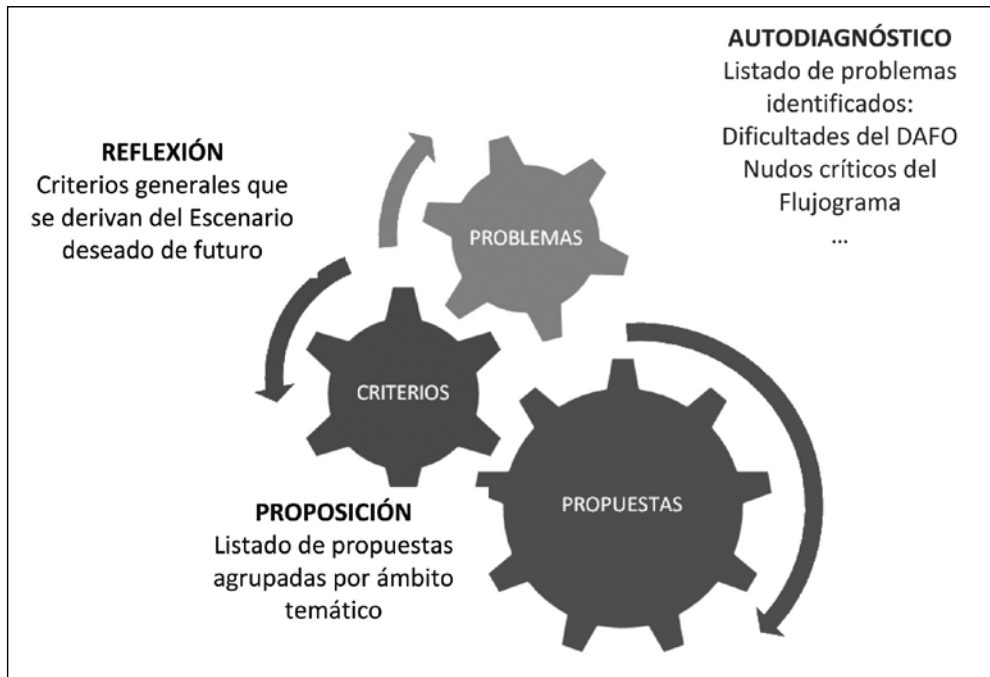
AUTODIAGNÓSTICO
Listado de problemas identificados:
Dificultades del DAFO
Nudos críticos del Flujograma
...

REFLEXIÓN
Criterios generales que se derivan del Escenario deseado de futuro

PROBLEMAS

CRITERIOS

PROPUESTAS

PROPOSICIÓN
Listado de propuestas agrupadas por ámbito temático